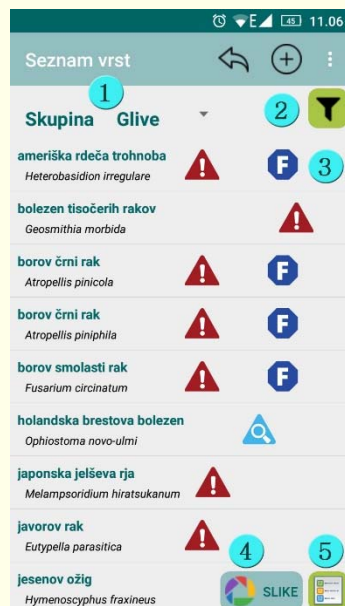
45 11.06

Seznam vrst

1

Skupina Glive

2

ameriška rdeča trohnoba
Heterobasidion irregulare

F

3

bolezen tisočerih rakov
Geosmithia morbida

borov črni rak
Atropellis pinicola

F

borov črni rak
Atropellis piniphila

F

borov smolasti rak
Fusarium circinatum

F

holandska brestova bolezen
Ophiostoma novo-ulmi

japonska jelševa rja
Melampsoridium hiratsukanum

javorov rak
Eutypella parasitica

4

5

jesenov ožig
Hymenoscyphus fraxineus

SLIKE